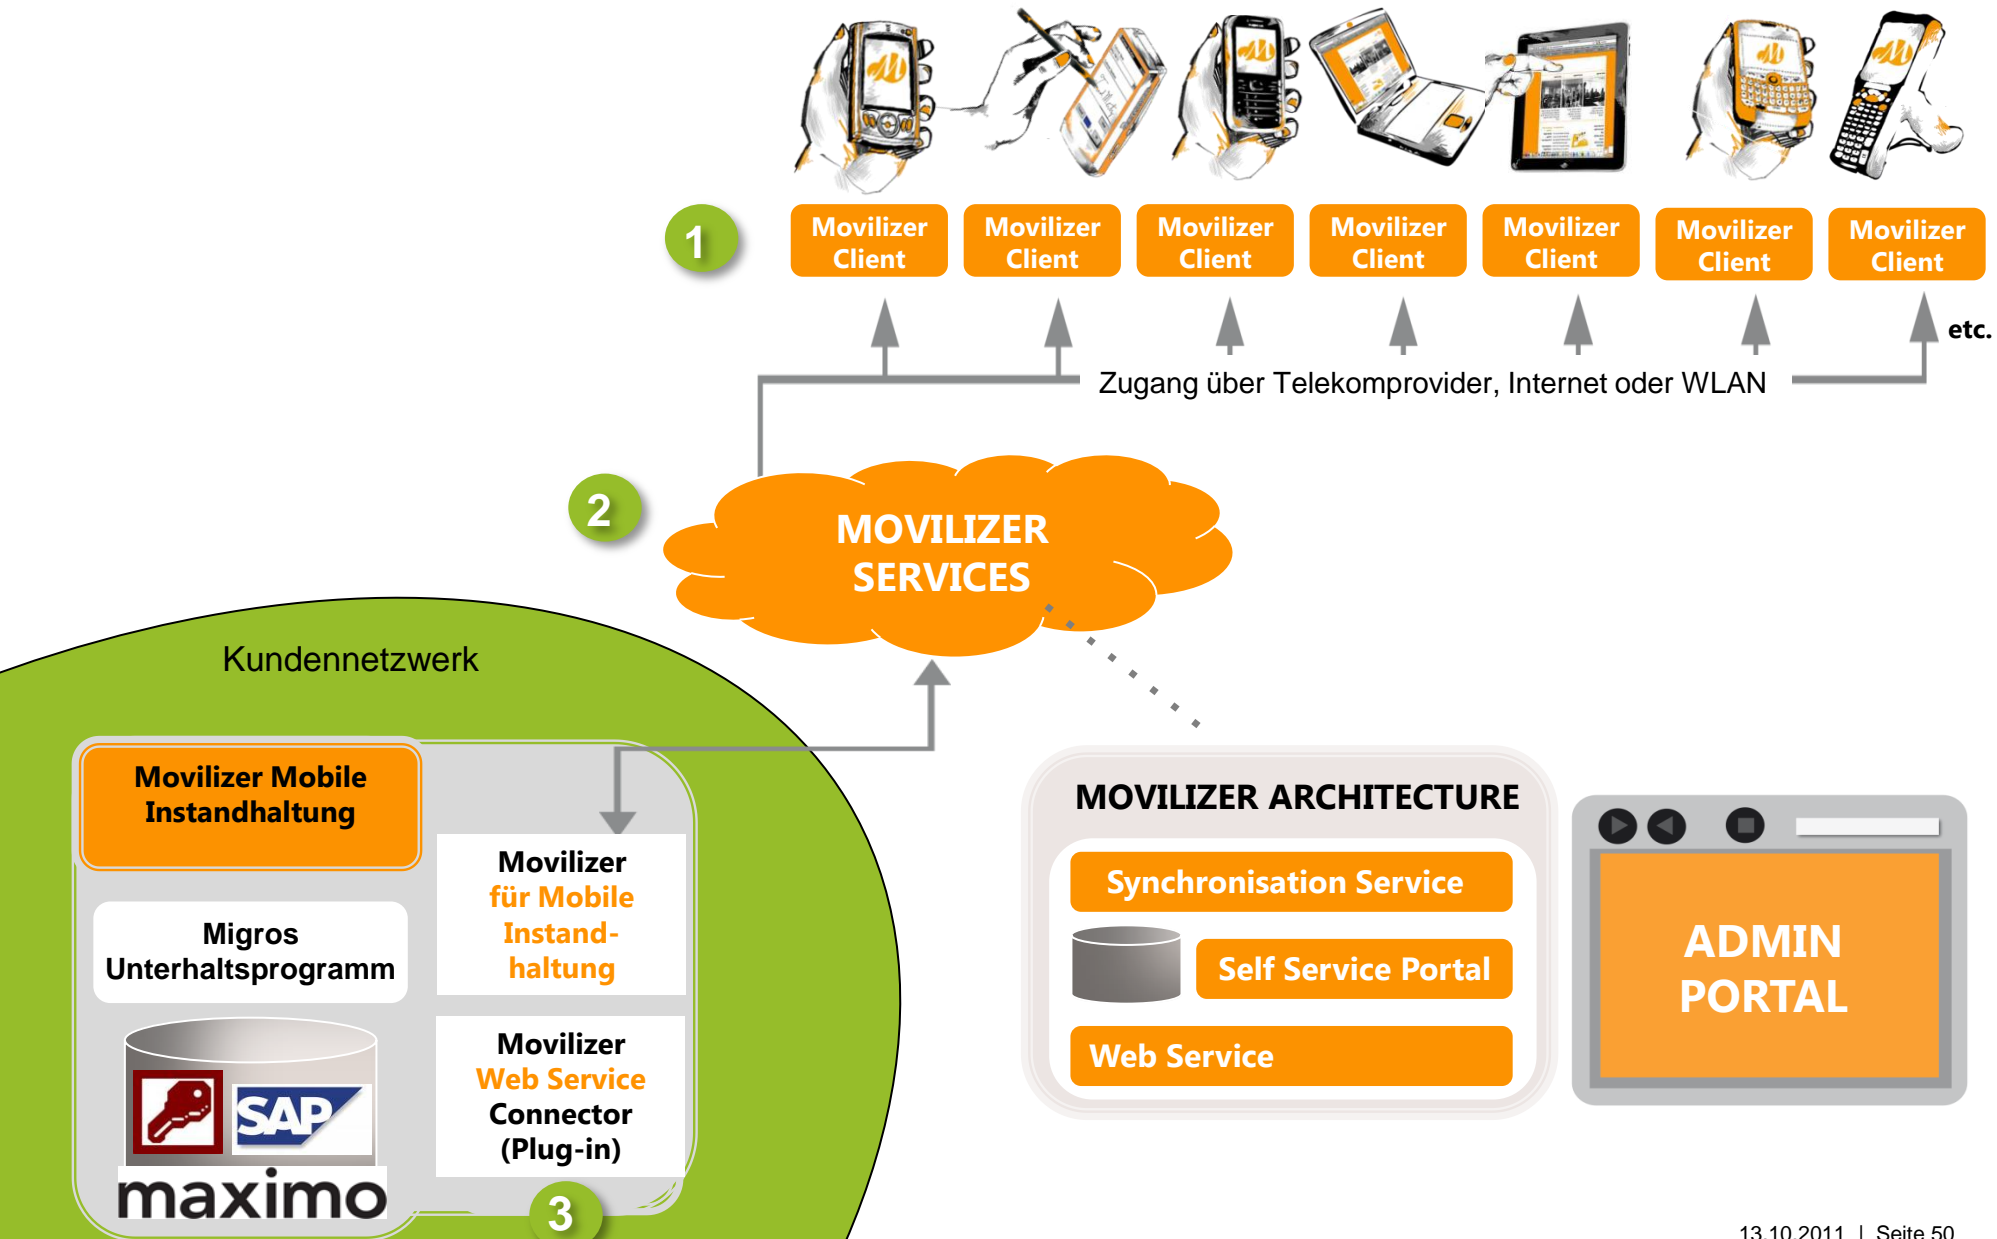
1

Movilizer Client

Movilizer Client

Movilizer Client

Movilizer Client

Movilizer Client

Movilizer Client

Movilizer Client

etc.

Zugang über Telekomprovider, Internet oder WLAN

2

MOVILIZER SERVICES

Kundennetzwerk

Movilizer Mobile Instandhaltung

Migros Unterhaltsprogramm

SAP

maximo

Movilizer für Mobile Instandhaltung

Movilizer Web Service Connector (Plug-in)

3

MOVILIZER ARCHITECTURE

Synchronisation Service

Self Service Portal

Web Service

ADMIN PORTAL

13.10.2011 | Seite 50